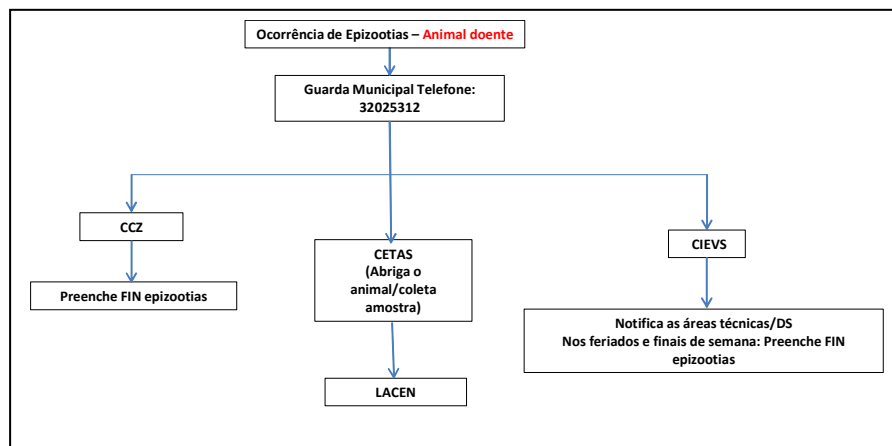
Ocorrência de Epizootias – Animal doente

Guarda Municipal Telefone: 32025312

CCZ

Preenche FIN epizootias

CETAS (Abriga o animal/coleta amostra)

LACEN

CIEVS

Notifica as áreas técnicas/DS
Nos feriados e finais de semana: Preenche FIN epizootias